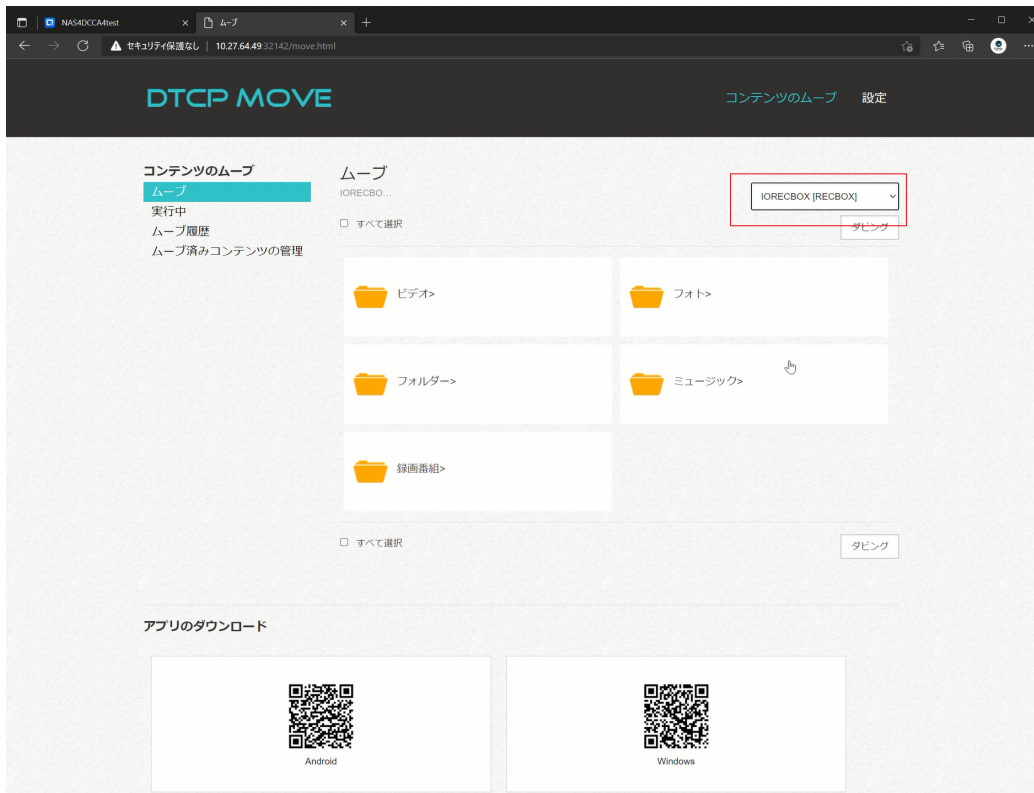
NAS4DCCA4test ×
ムーブ ×
+

セキュリティ保護なし | 10.27.64.49:32142/move.html

DTCP MOVE

コンテンツのムーブ 設定

コンテンツのムーブ
ムーブ
実行中
ムーブ履歴
ムーブ済みコンテンツの管理

ムーブ
IORECBO...

IORECBOX [RECBOX]

☐ すべて選択

ダビング

ビデオ>

フォト>

フォルダー>

ミュージック>

録画番組>

☐ すべて選択

ダビング

アプリのダウンロード

Android

Windows